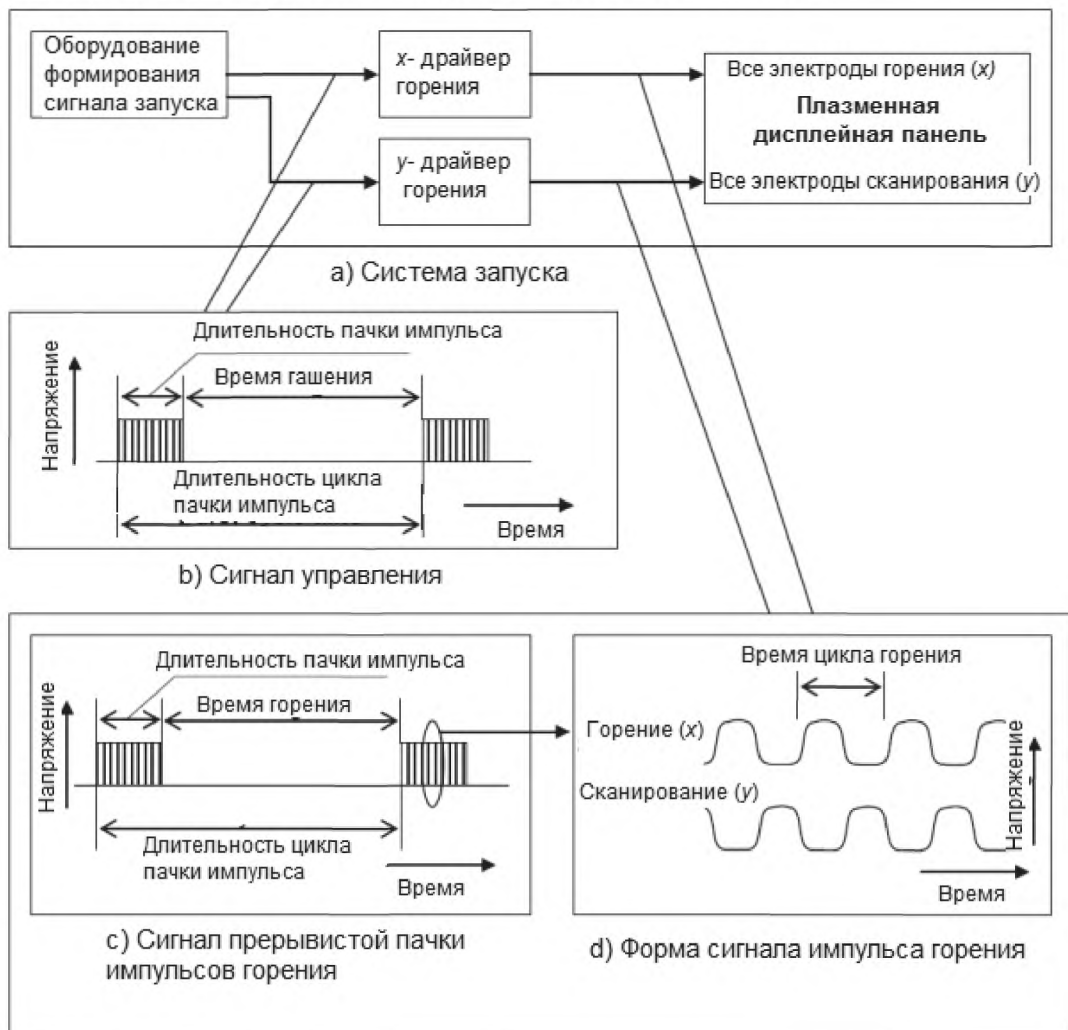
Оборудование формирования сигнала запуска

$x$- драйвер горения

$y$- драйвер горения

Все электроды горения ($x$)

Плазменная дисплейная панель

Все электроды сканирования ($y$)

а) Система запуска

Длительность пачки импульса

Время гашения

Напряжение

Длительность цикла пачки импульса

Время

b) Сигнал управления

Длительность пачки импульса

Время горения

Напряжение

Длительность цикла пачки импульса

Время

Время цикла горения

Горение ($x$)

Сканирование ($y$)

Напряжение

Время

c) Сигнал прерывистой пачки импульсов горения

d) Форма сигнала импульса горения